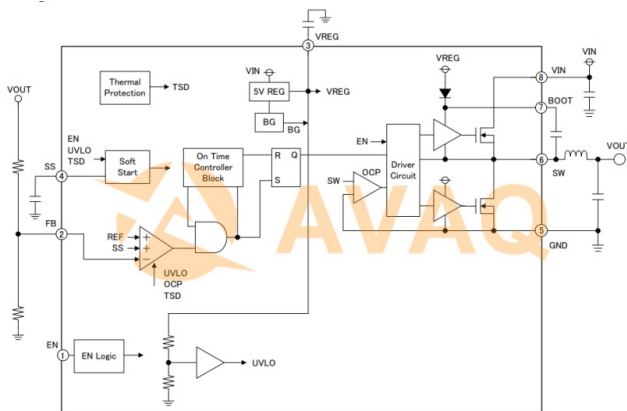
3
VREG
VIN
VOUT
Thermal Protection
TSD
VIN
5V REG
VREG
VREG
8
VIN
BG
BG
7
BOOT
EN
UVLO
TSD
SS
4
Soft Start
On Time Controller Block
R
Q
EN
Driver Circuit
6
SW
VOUT
S
SW
OCP
AVAQ
FB
2
REF
SS
+
+
−
5
GND
UVLO
OCP
TSD
EN
1
EN Logic
UVLO